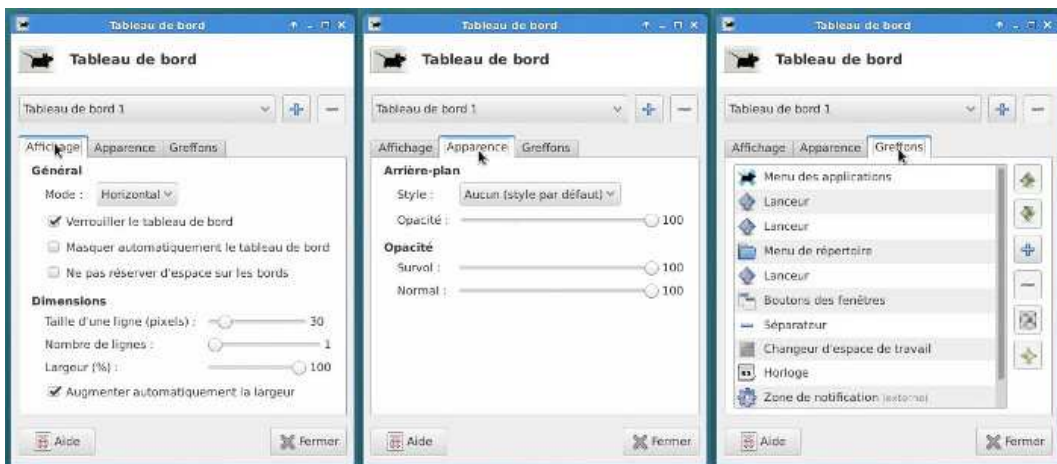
Tableau de bord

Tableau de bord

Tableau de bord 1

Affichage | Apparence | Greffons

Général

Mode : Horizontal

Verrouiller le tableau de bord

Masquer automatiquement le tableau de bord

Ne pas réserver d'espace sur les bords

Dimensions

Taille d'une ligne (pixels) : 30

Nombre de lignes : 1

Largeur (%) : 100

Augmenter automatiquement la largeur

Aide

Fermer

Tableau de bord

Tableau de bord

Tableau de bord 1

Affichage | Apparence | Greffons

Arrière-plan

Style : Aucun (style par défaut)

Opacité : 100

Opacité

Survol : 100

Normal : 100

Aide

Fermer

Tableau de bord

Tableau de bord

Tableau de bord 1

Affichage | Apparence | Greffons

Menu des applications

Lanceur

Lanceur

Menu de répertoire

Lanceur

Boutons des fenêtres

Séparateur

Changeur d'espace de travail

Horloge

Zone de notification (externe)

Aide

Fermer